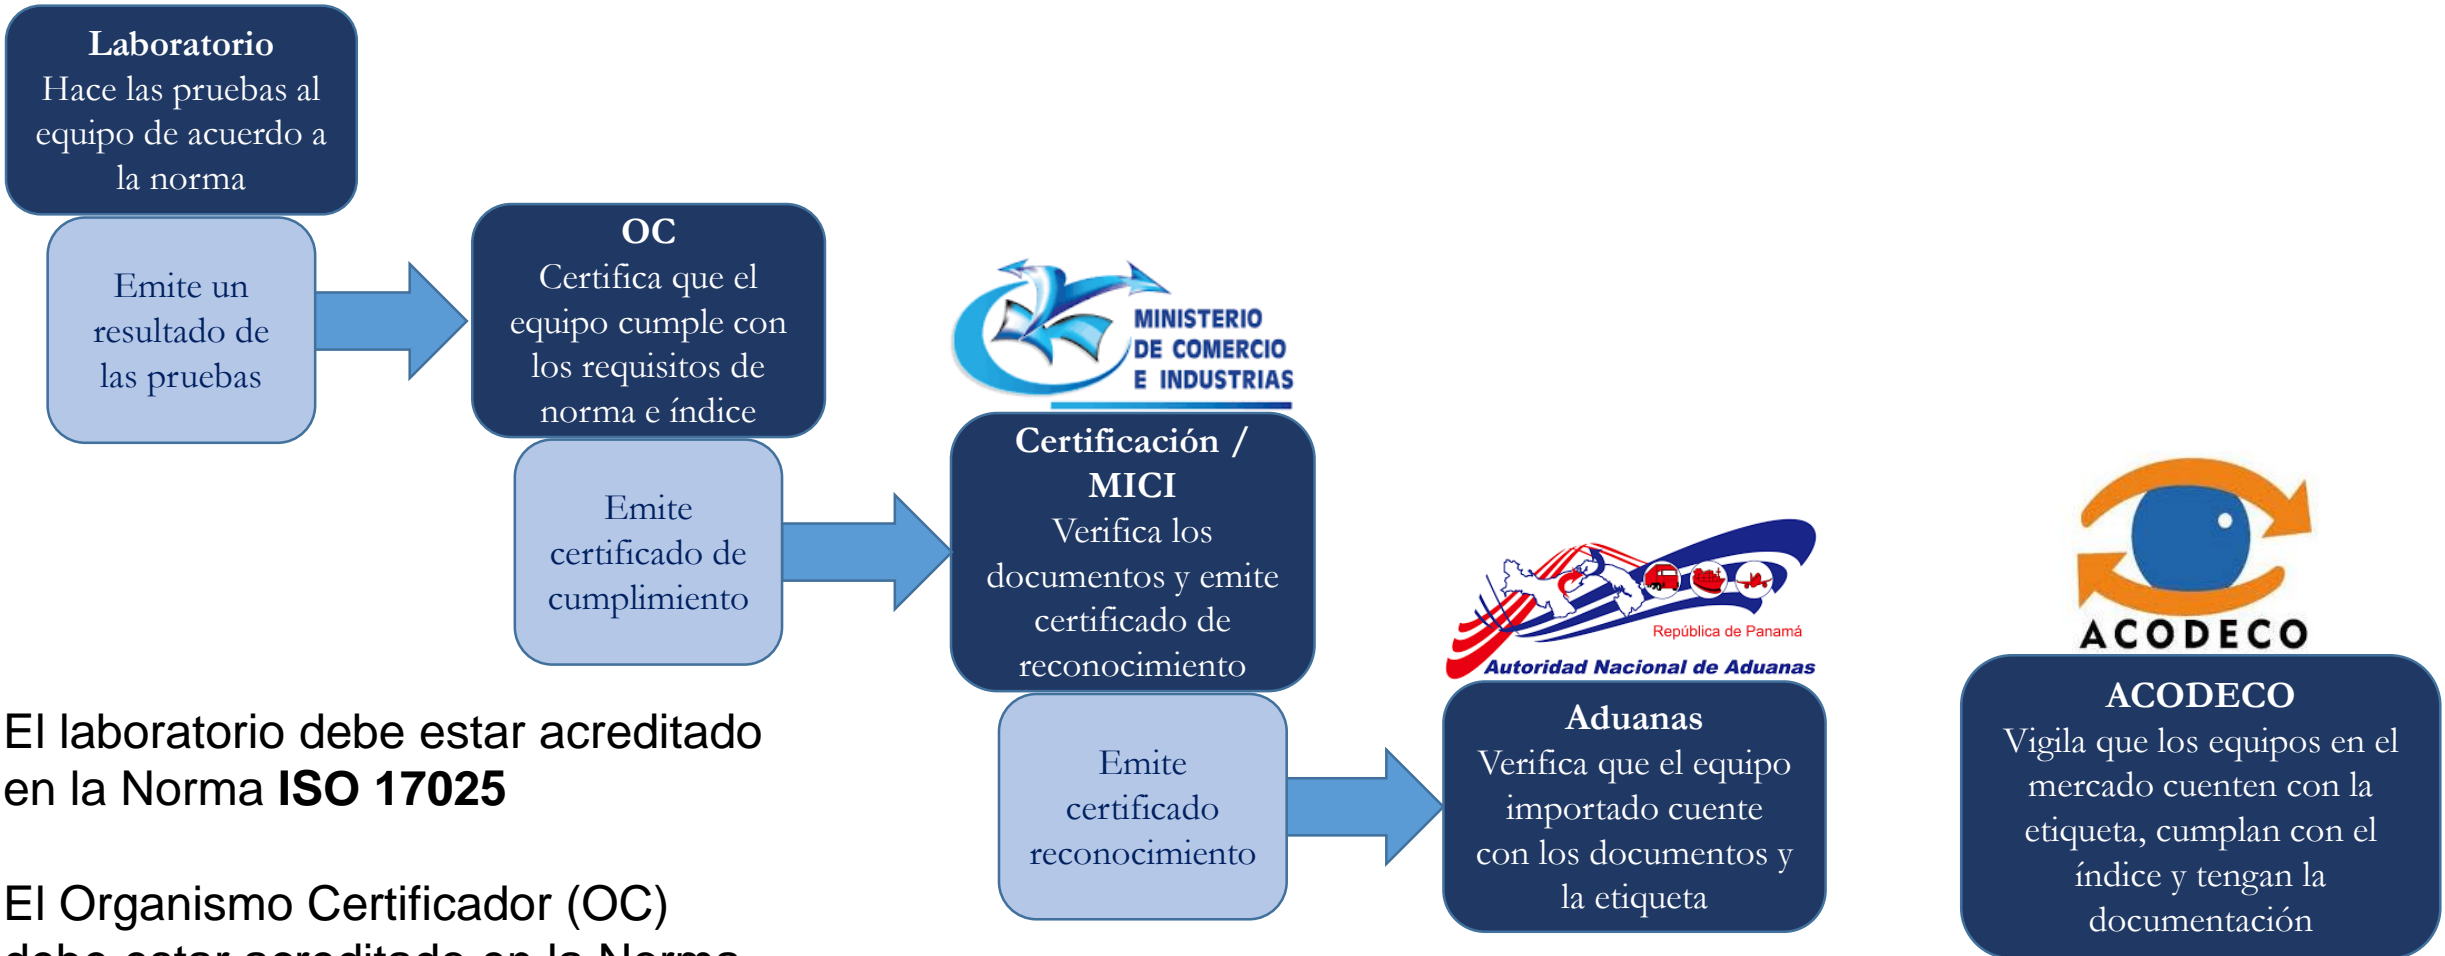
**Laboratorio**
Hace las pruebas al equipo de acuerdo a la norma

Emite un resultado de las pruebas

**OC**
Certifica que el equipo cumple con los requisitos de norma e índice

Emite certificado de cumplimiento

MINISTERIO DE COMERCIO E INDUSTRIAS

**Certificación / MICI**
Verifica los documentos y emite certificado de reconocimiento

Emite certificado reconocimiento

República de Panamá
Autoridad Nacional de Aduanas

**Aduanas**
Verifica que el equipo importado cuente con los documentos y la etiqueta

ACODECO

**ACODECO**
Vigila que los equipos en el mercado cuenten con la etiqueta, cumplan con el índice y tengan la documentación

El laboratorio debe estar acreditado en la Norma **ISO 17025**

El Organismo Certificador (OC) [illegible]